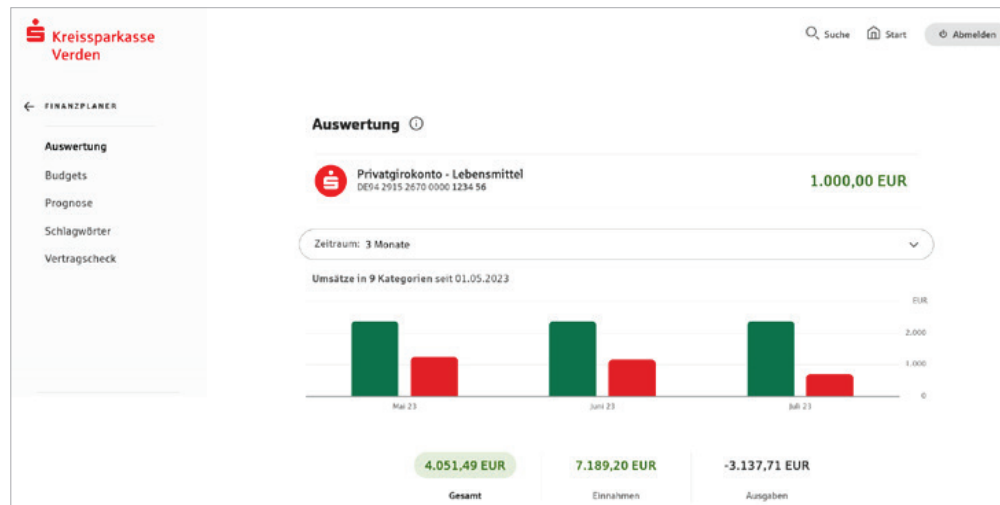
Kreissparkasse Verden

Suche Start Abmelden

FINANZPLANER

Auswertung
Budgets
Prognose
Schlagwörter
Vertragscheck

Auswertung

Privatgirokonto - Lebensmittel
DE94 2915 2670 0000 1234 56

1.000,00 EUR

Zeitraum: 3 Monate

Umsätze in 9 Kategorien seit 01.05.2023

EUR
2.000
1.000
0

Mai 23
Juni 23
Juli 23

4.051,49 EUR
Gesamt

7.189,20 EUR
Einnahmen

-3.137,71 EUR
Ausgaben